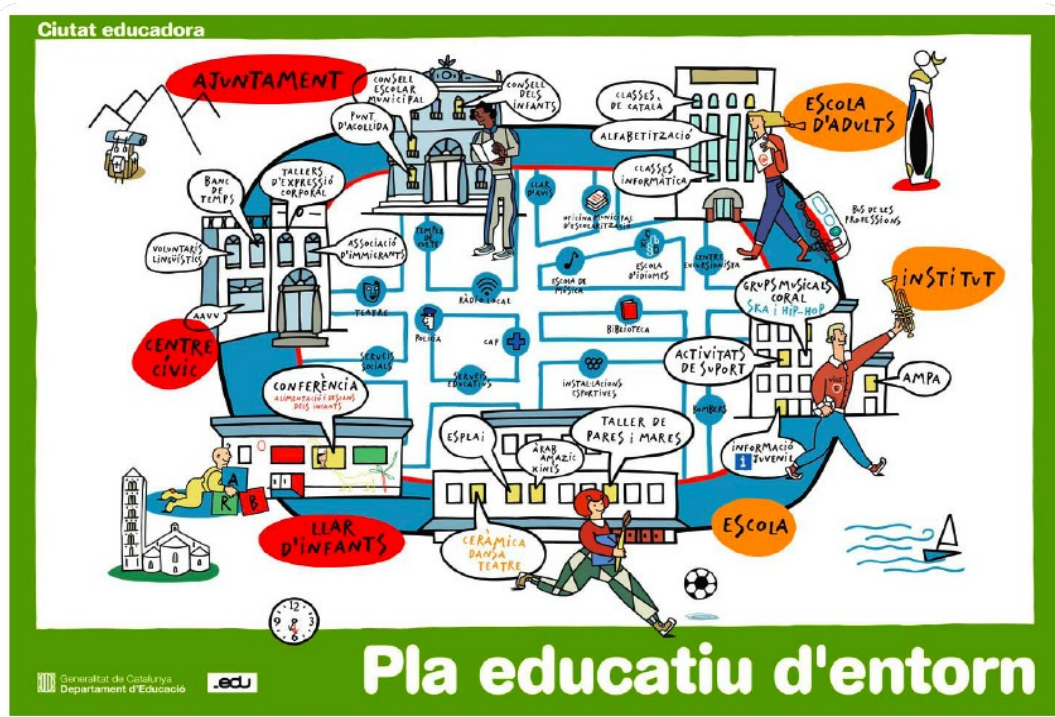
Ciutat educadora

AJUNTAMENT

CONSELL ESCOLAR MUNICIPAL

CONSELL DELS INFANTS

PUNT D'ACOLLIDA

CLASSES DE CATALÀ

ALFABETITZACIÓ

CLASSES INFORMÀTICA

ESCOLA D'ADULTS

BANC DE TEMPS

TALLERS D'EXPRESSIÓ CORPORAL

VOLUNTARIS LINGÜÍSTICS

ASSOCIACIÓ D'IMMIGRANTS

AAVV

CENTRE CÍVIC

LLAR D'AVIS

TEMPLE DE CULTE

OFICINA MUNICIPAL D'ESCOLARITZACIÓ

ESCOLA DE MÚSICA

ESCOLA D'IDIOMES

CENTRE EXCURSIONISTA

BUS DE LES PROFESSIONS

INSTITUT

GRUPS MUSICALS CORAL SKA i HIP-HOP

RÀDIO LOCAL

TEATRE

POLICIA

CAP

BIBLIOTECA

SERVEIS SOCIALS

SERVEIS EDUCATIUS

INSTAL·LACIONS ESPORTIVES

ACTIVITATS DE SUPORT

AMPA

BOMBERS

CONFERÈNCIA ALIMENTACIÓ i DESCANS DELS INFANTS

ESPLAI

ÀRAB AMAZIC XINÈS

TALLER DE PARES i MARES

INFORMACIÓ JUVENIL

ESCOLA

LLAR D'INFANTS

CERÀMICA DANSA TEATRE

A K B

Generalitat de Catalunya
Departament d'Educació

.edu

Pla educatiu d'entorn